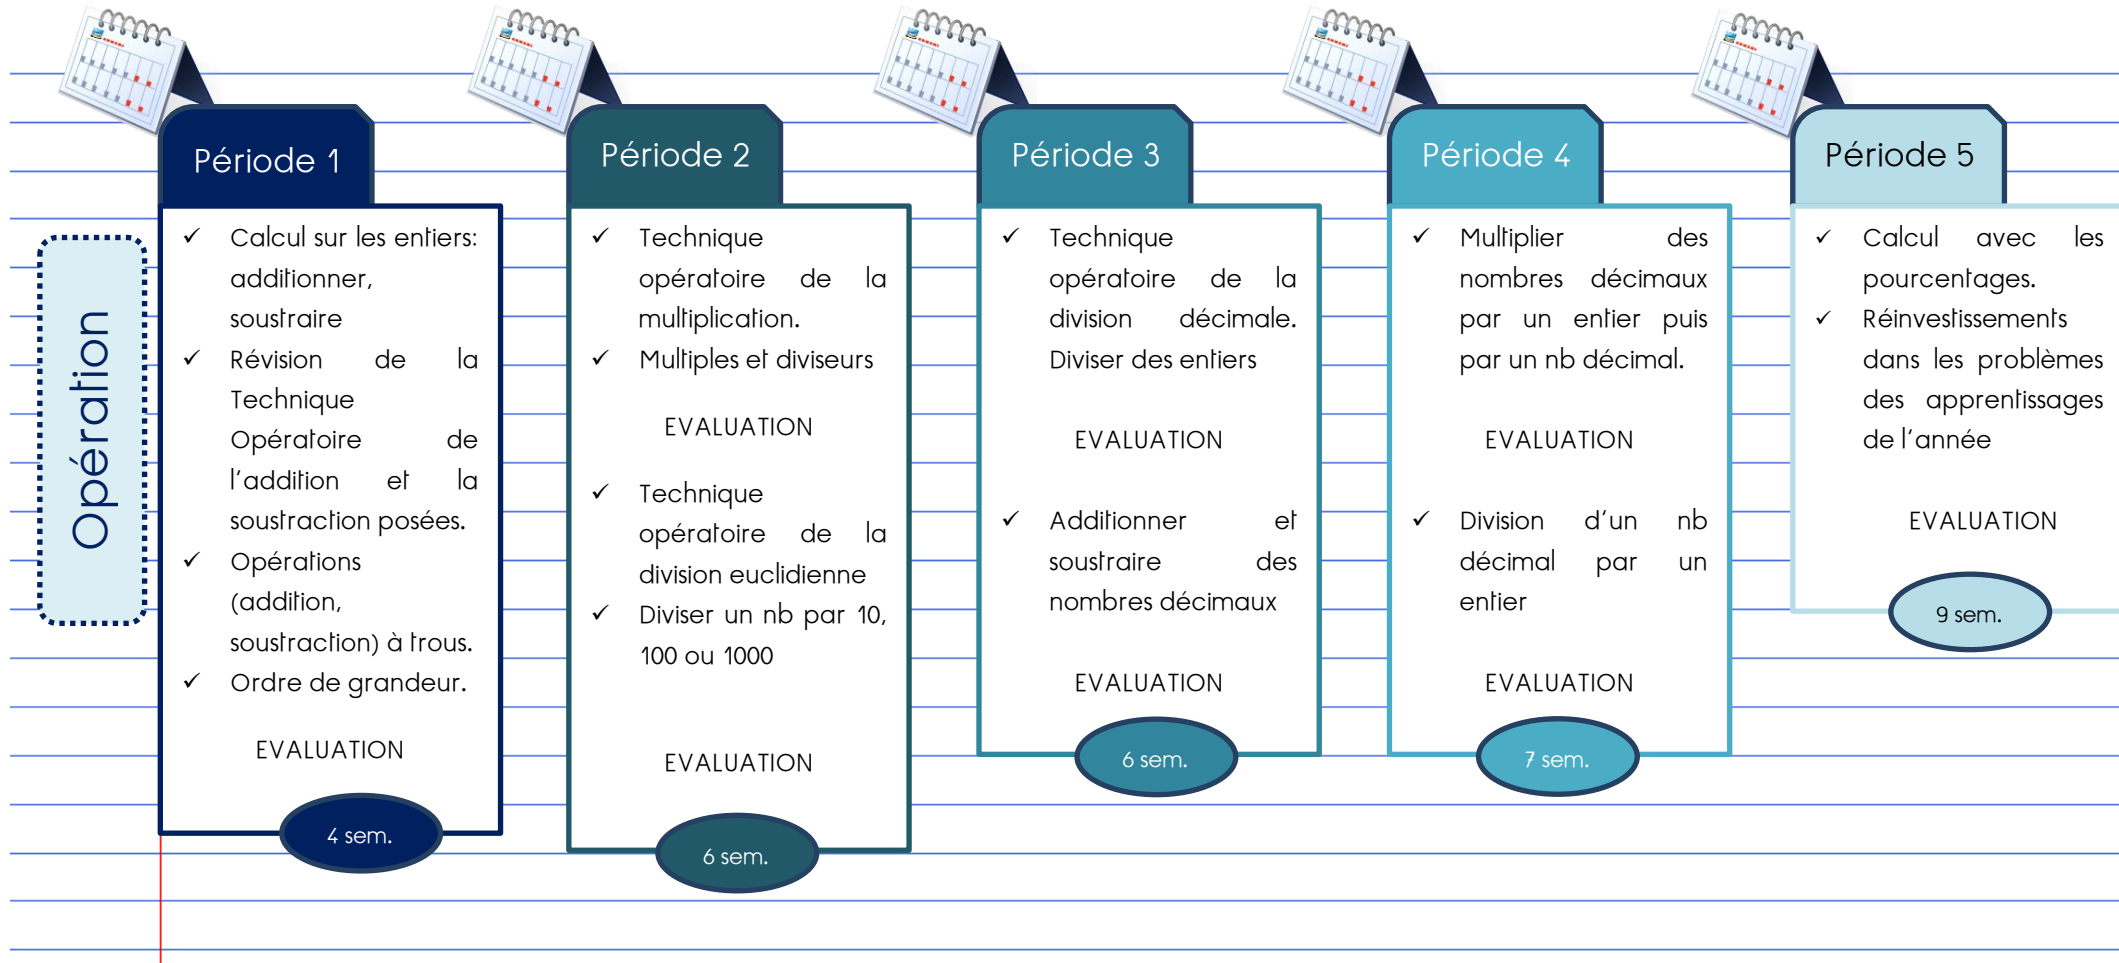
Opération

Période 1

✓ Calcul sur les entiers: additionner, soustraire
✓ Révision de la Technique Opératoire de l'addition et la soustraction posées.
✓ Opérations (addition, soustraction) à trous.
✓ Ordre de grandeur.

EVALUATION

4 sem.

Période 2

✓ Technique opératoire de la multiplication.
✓ Multiples et diviseurs

EVALUATION

✓ Technique opératoire de la division euclidienne
✓ Diviser un nb par 10, 100 ou 1000

EVALUATION

6 sem.

Période 3

✓ Technique opératoire de la division décimale. Diviser des entiers

EVALUATION

✓ Additionner et soustraire des nombres décimaux

EVALUATION

6 sem.

Période 4

✓ Multiplier des nombres décimaux par un entier puis par un nb décimal.

EVALUATION

✓ Division d'un nb décimal par un entier

EVALUATION

7 sem.

Période 5

✓ Calcul avec les pourcentages.
✓ Réinvestissements dans les problèmes des apprentissages de l'année

EVALUATION

9 sem.